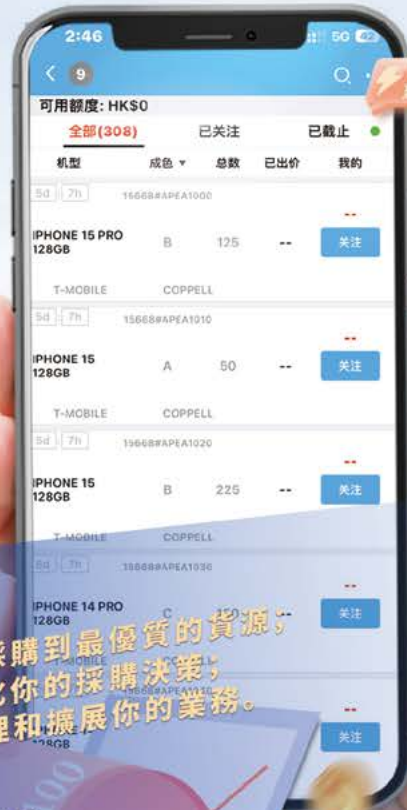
2:46
5G 42

9

可用额度: HK$0

全部(308)
已关注
已截止

机型
成色
总数
已出价
我的

5d 7h
15668#APEA1000
IPHONE 15 PRO 128GB
B
125
--
--
关注
T-MOBILE
COPPELL

5d 7h
15668#APEA1010
IPHONE 15 128GB
A
50
--
--
关注
T-MOBILE
COPPELL

5d 7h
15668#APEA1020
IPHONE 15 128GB
B
225
--
--
关注
T-MOBILE
COPPELL

5d 7h
15668#APEA1030
IPHONE 14 PRO 128GB
C
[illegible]
--
关注

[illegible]
128GB
--
关注

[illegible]採購到最優質的貨源；
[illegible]化你的採購決策；
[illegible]理和擴展你的業務。